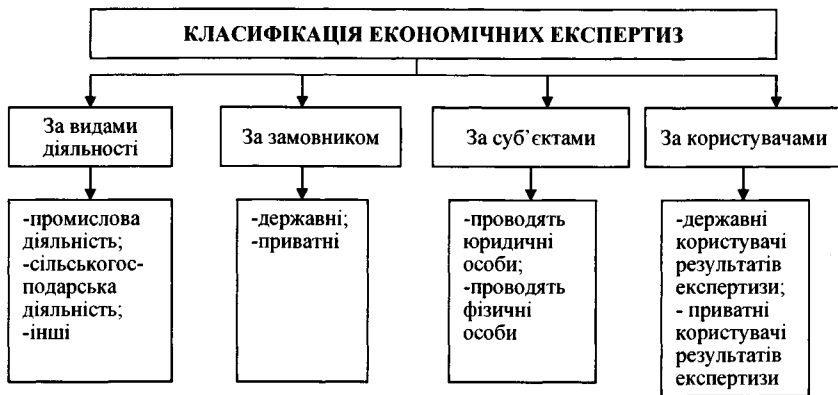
КЛАСИФІКАЦІЯ ЕКОНОМІЧНИХ ЕКСПЕРТИЗ

За видами діяльності

-промислова діяльність;
-сільськогосподарська діяльність;
-інші

За замовником

-державні;
-приватні

За суб'єктами

-проводять юридичні особи;
-проводять фізичні особи

За користувачами

-державні користувачі результатів експертизи;
- приватні користувачі результатів експертизи